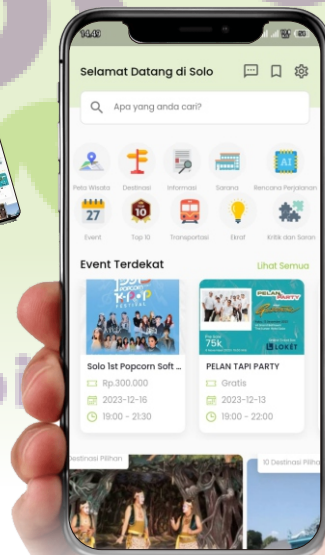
14.40

Selamat Datang di Solo

Apa yang anda cari?

Peta Wisata
Destinasi
Informasi
Sarana
Rencana Perjalanan
27
Event
10
Top 10
Transportasi
Ekraf
Kritik dan Saran

Event Terdekat
Lihat Semua

K-POP
Solo 1st Popcorn Soft ...
Rp.300.000
2023-12-16
19:00 - 21:30

PELAN TAPI PARTY
75k
LOKET
PELAN TAPI PARTY
Gratis
2023-12-13
19:00 - 22:00

Destinasi Pilihan
10 Destinasi Pilihan